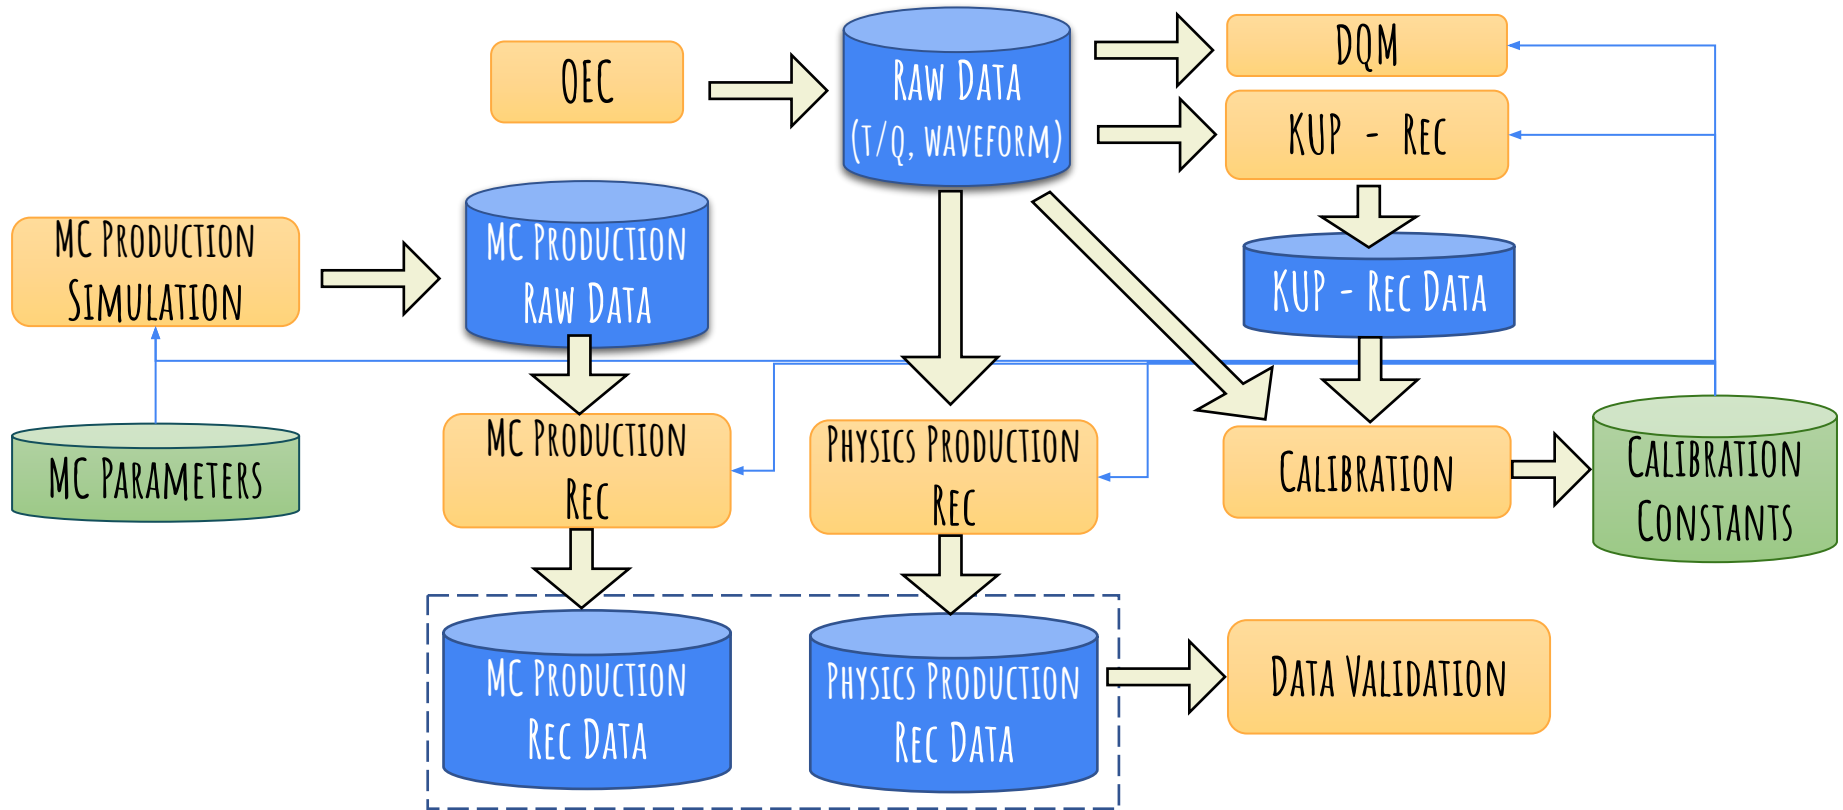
OEC

Raw Data
(T/Q, waveform)

DQM

KUP - Rec

KUP - Rec Data

MC Production
Simulation

MC Production
Raw Data

MC Parameters

MC Production
Rec

Physics Production
Rec

Calibration

Calibration
Constants

MC Production
Rec Data

Physics Production
Rec Data

Data Validation